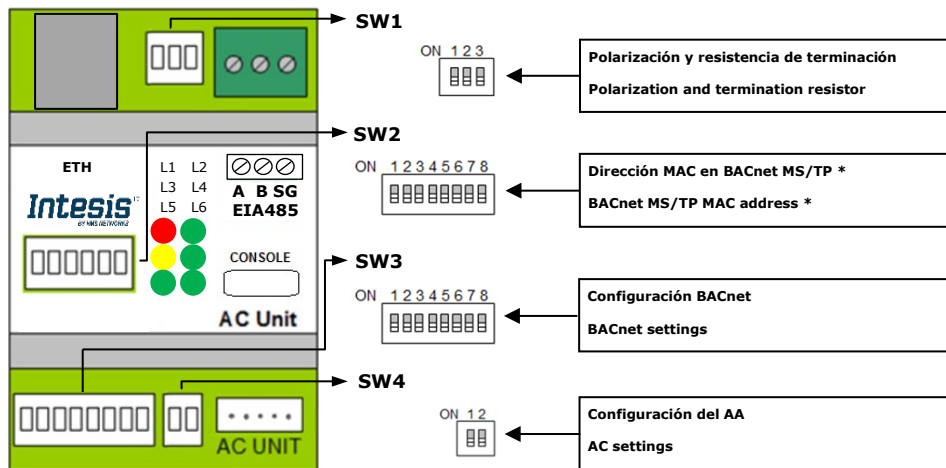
ETH

Intesis
BY HMS NETWORKS

L1 L2
L3 L4
L5 L6

A B SG
EIA485

CONSOLE

AC Unit

AC UNIT

SW1

ON 1 2 3

Polarización y resistencia de terminación

Polarization and termination resistor

SW2

ON 1 2 3 4 5 6 7 8

Dirección MAC en BACnet MS/TP *

BACnet MS/TP MAC address *

SW3

ON 1 2 3 4 5 6 7 8

Configuración BACnet

BACnet settings

SW4

ON 1 2

Configuración del AA

AC settings